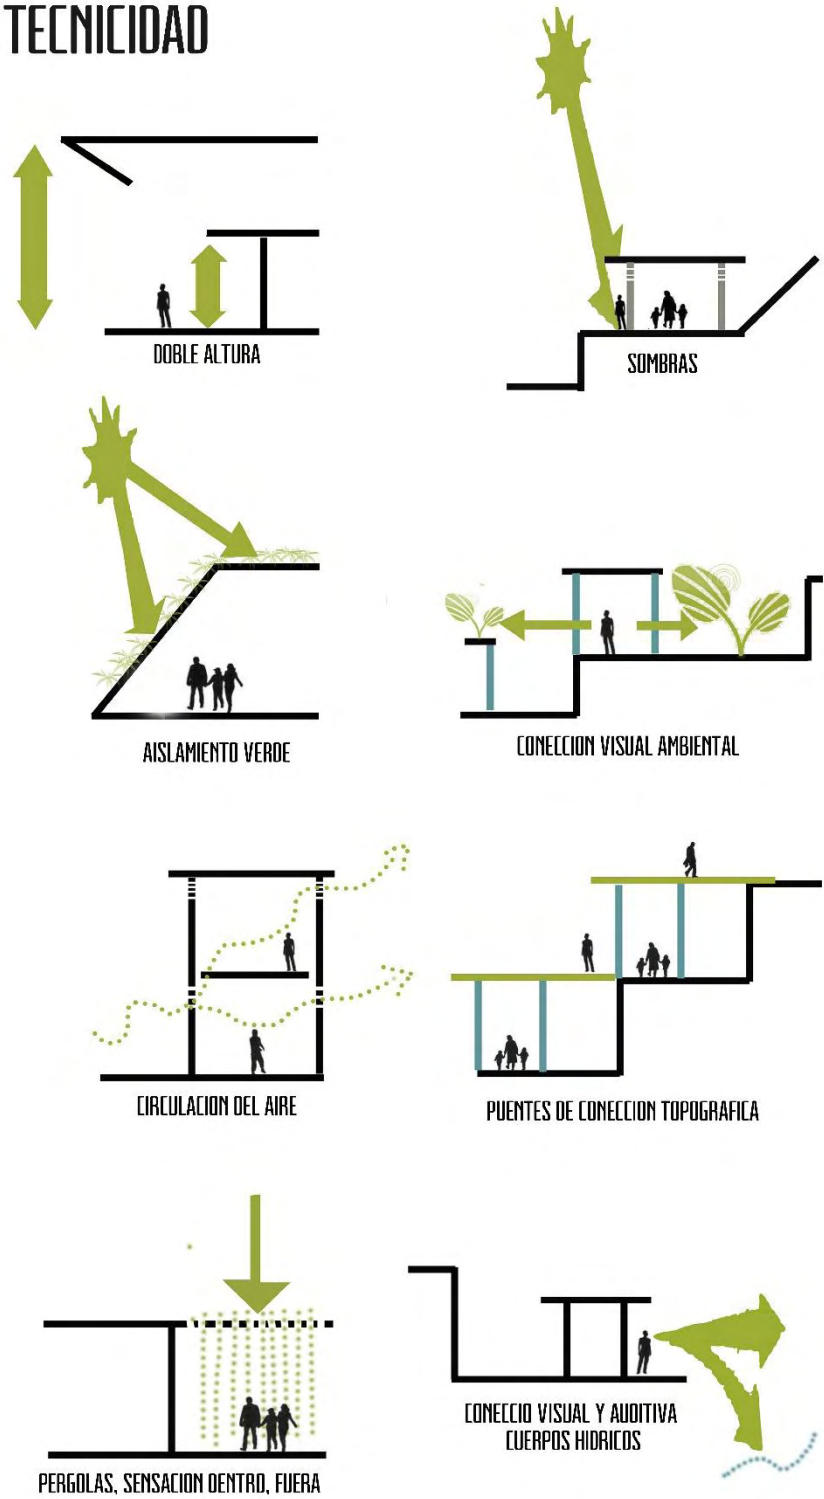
TECNICIDAD

DOBLE ALTURA

SOMBRAS

AISLAMIENTO VERDE

CONECCION VISUAL AMBIENTAL

CIRCULACION DEL AIRE

PUENTES DE CONECCION TOPOGRAFICA

PERGOLAS, SENSACION DENTRO, FUERA

CONECCIO VISUAL Y AUDITIVA CUERPOS HIDRICOS